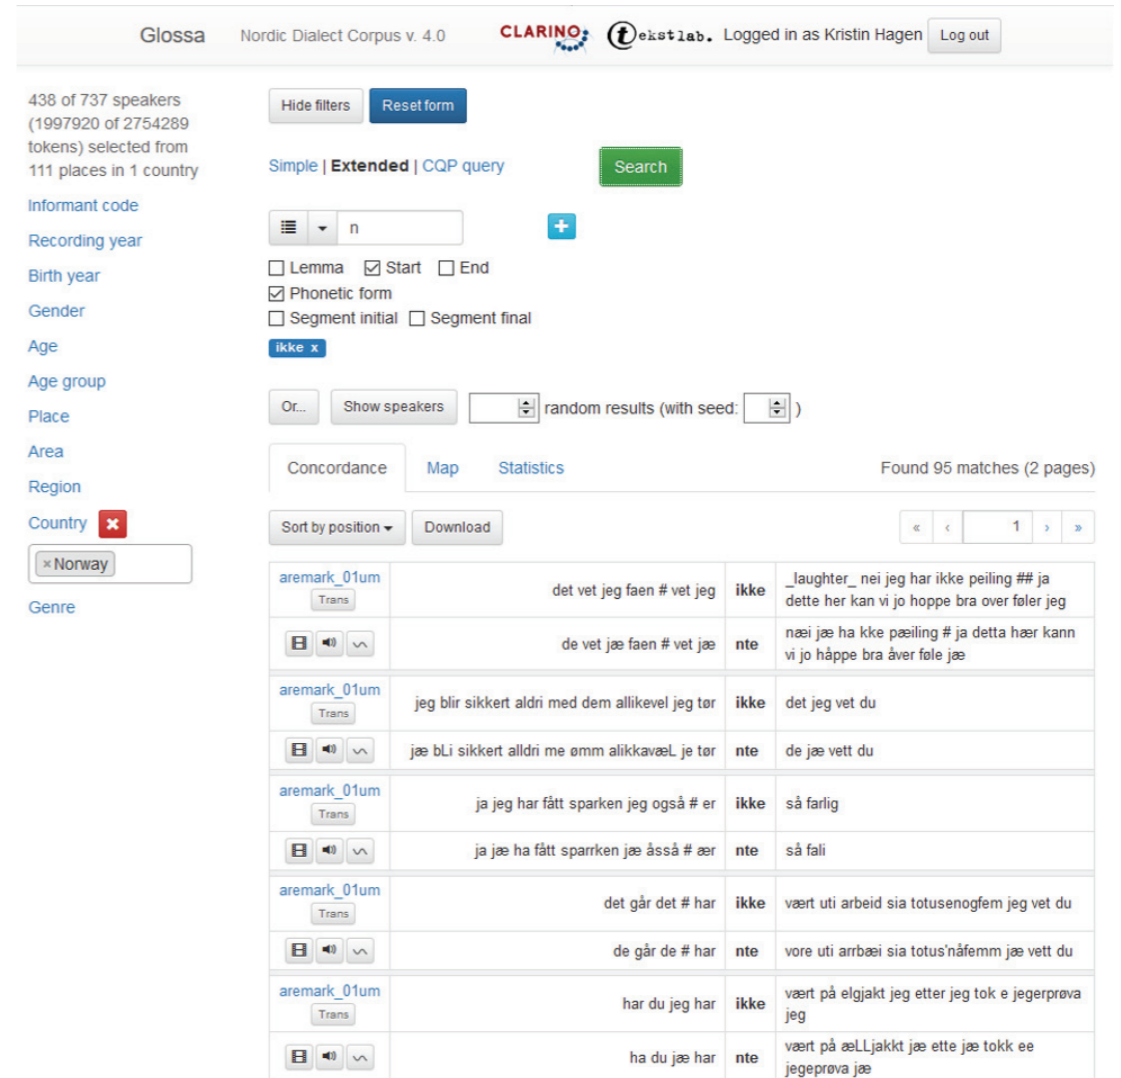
Glossa Nordic Dialect Corpus v. 4.0 CLARINO tekstlab. Logged in as Kristin Hagen Log out

438 of 737 speakers (1997920 of 2754289 tokens) selected from 111 places in 1 country

Informant code
Recording year
Birth year
Gender
Age
Age group
Place
Area
Region
Country ✖
× Norway
Genre

Hide filters Reset form

Simple | **Extended** | CQP query Search

n +

☐ Lemma ☑ Start ☐ End
☑ Phonetic form
☐ Segment initial ☐ Segment final
ikke x

Or... Show speakers random results (with seed: )

Concordance Map Statistics Found 95 matches (2 pages)

Sort by position ▾ Download « ‹ 1 › »

| | | | |
|---|---|---|---|
| aremark_01um Trans | det vet jeg faen # vet jeg | ikke | _laughter_ nei jeg har ikke peiling ## ja dette her kan vi jo hoppe bra over føler jeg |
| | de vet jæ faen # vet jæ | nte | næi jæ ha kke pæiling # ja detta hær kann vi jo håppe bra åver føle jæ |
| aremark_01um Trans | jeg blir sikkert aldri med dem allikevel jeg tør | ikke | det jeg vet du |
| | jæ bLi sikkert alldri me ømm alikkavæL je tør | nte | de jæ vett du |
| aremark_01um Trans | ja jeg har fått sparken jeg også # er | ikke | så farlig |
| | ja jæ ha fått sparrken jæ åssa # ær | nte | så fali |
| aremark_01um Trans | det går det # har | ikke | vært uti arbeid sia totusenogfem jeg vet du |
| | de går de # har | nte | vore uti arrbæi sia totus'nåfemm jæ vett du |
| aremark_01um Trans | har du jeg har | ikke | vært på elgjakt jeg etter jeg tok e jegerprøva jeg |
| | ha du jæ har | nte | vært på æLLjakkt jæ ette jæ tokk ee jegeprøva jæ |